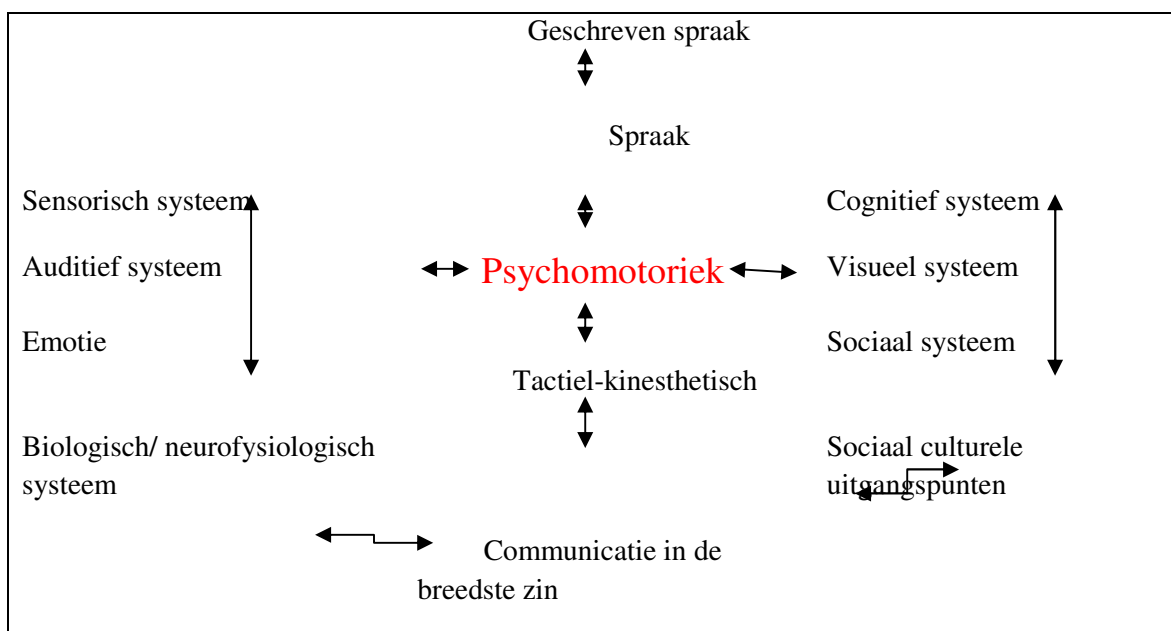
Geschreven spraak

Spraak

Sensorisch systeem

Auditief systeem

Emotie

Psychomotoriek

Cognitief systeem

Visueel systeem

Sociaal systeem

Tactiel-kinesthetisch

Biologisch/ neurofysiologisch systeem

Sociaal culturele uitgangspunten

Communicatie in de breedste zin